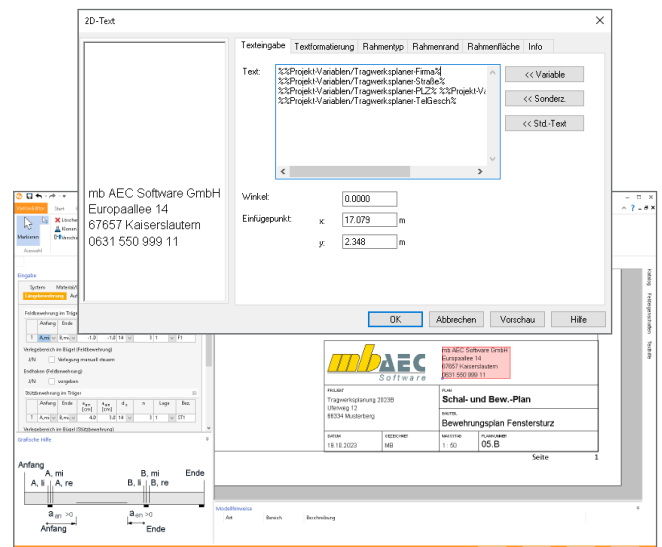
2D-Text

mb AEC Software GmbH
Europaallee 14
67657 Kaiserslautern
0631 550 999 11

Texteingabe | Textformatierung | Rahmentyp | Rahmenrand | Rahmenfläche | Info

Text:
%%Projekt-Variablen/Tragwerksplaner-Firma%
%%Projekt-Variablen/Tragwerksplaner-Straße%
%%Projekt-Variablen/Tragwerksplaner-PLZ% %%Projekt-Va
%%Projekt-Variablen/Tragwerksplaner-TelGesch%

<< Variable
<< Sonderz.
<< Std.-Text

Winkel: 0.0000
Einfügepunkt: x: 17.079 m
y: 2.348 m

OK | Abbrechen | Vorschau | Hilfe

Markieren
Auswahl
Eingabe
System | Material/...
Längsbewehrung
Feldbewehrung im Träger
Anfang | Ende
1 | $A_s$,mi | $A_s$,mi | -1.0 | -1.0 | 14 | 1 | F1
Verlegebereich im Bügel (Feldbewehrung)
J/N | Verlegung manuell steuern
Endhaken (Feldbewehrung)
J/N | vorgeben
Stützbewehrung im Träger
Anfang | Ende | $a_{an}$ [cm] | $a_{en}$ [cm] | $d_s$ | n | Lage | Bez.
1 | $A_s$,mi | $A_s$,mi | 4.0 | 1.0 | 14 | 3 | 1 | ST1
Verlegebereich im Bügel (Stützbewehrung)
Grafische Hilfe
Anfang
A, mi
A, li | A, re
B, mi
B, li | B, re
Ende
$a_{an}$ >0
Anfang
$a_{en}$ >0
Ende

mb AEC Software
mb AEC Software GmbH
Europaallee 14
67657 Kaiserslautern
0631 550 999 11
PROJEKT
Tragwerksplanung 2023B
Ufenweg 12
66334 Musterberg
PLAN
Schal- und Bew.-Plan
BAUTEIL
Bewehrungsplan Fenstersturz
DATUM 18.10.2023 | GEZEICHNET MB | MASSTAB 1 : 50 | PLANNUMMER 05.B
Seite 1

Modelltextexte
Art | Bereich | Beschreibung